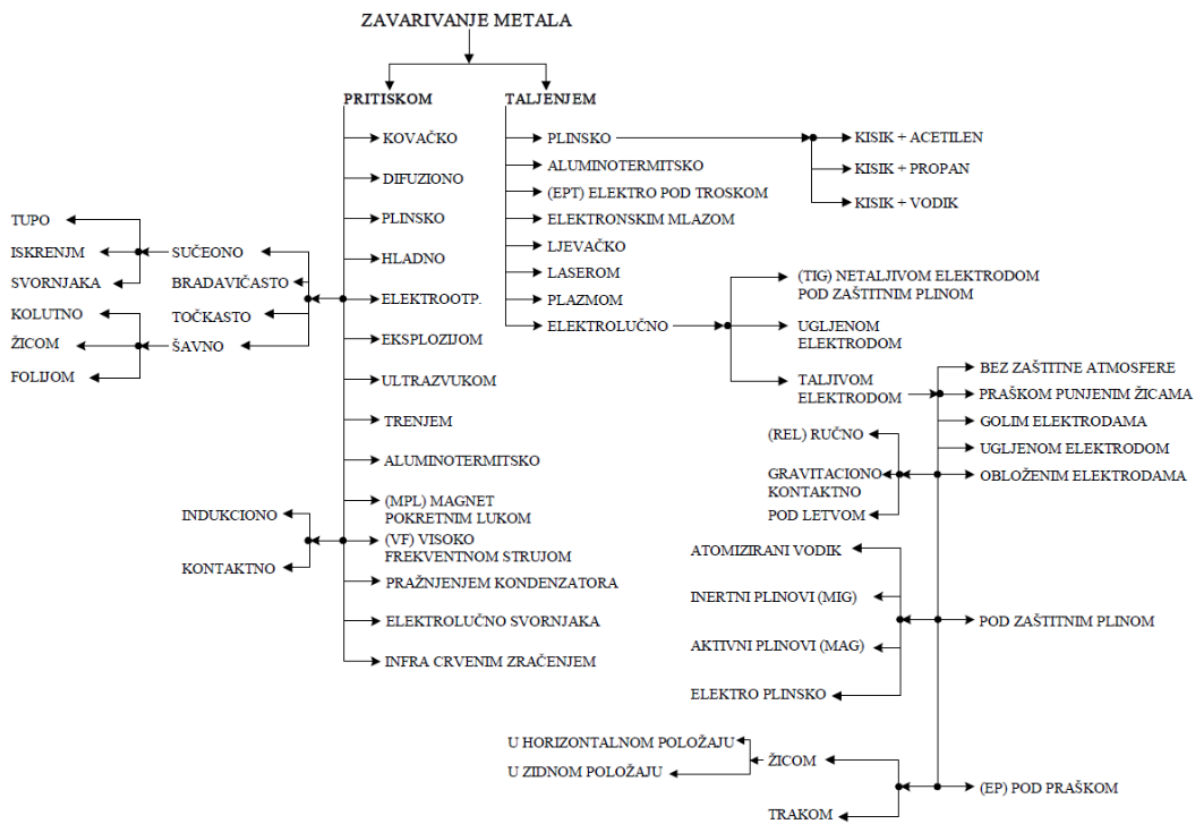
ZAVARIVANJE METALA

PRITISKOM

KOVAČKO

DIFUZIONO

PLINSKO

HLADNO

ELEKTROOTP.

EKSPLOZIJOM

ULTRAZVUKOM

TRENJEM

ALUMINOTERMITSKO

(MPL) MAGNET POKRETNIM LUKOM

(VF) VISOKO FREKVENTNOM STRUJOM

PRAŽNJENJEM KONDENZATORA

ELEKTROLUČNO SVORNJAKA

INFRA CRVENIM ZRAČENJEM

TUPO

ISKRENJM

SVORNJAKA

SUČEONO

BRADAVIČASTO

TOČKASTO

ŠAVNO

KOLUTNO

ŽICOM

FOLIJOM

INDUKCIONO

KONTAKTNO

TALJENJEM

PLINSKO

ALUMINOTERMITSKO

(EPT) ELEKTRO POD TROSKOM

ELEKTRONSKIM MLAZOM

LJEVAČKO

LASEROM

PLAZMOM

ELEKTROLUČNO

KISIK + ACETILEN

KISIK + PROPAN

KISIK + VODIK

(TIG) NETALJIVOM ELEKTRODOM POD ZAŠTITNIM PLINOM

UGLJENOM ELEKTRODOM

TALJIVOM ELEKTRODOM

BEZ ZAŠTITNE ATMOSFERE

PRAŠKOM PUNJENIM ŽICAMA

GOLIM ELEKTRODAMA

UGLJENOM ELEKTRODOM

OBLOŽENIM ELEKTRODAMA

(REL) RUČNO

GRAVITACIONO KONTAKTNO

POD LETVOM

ATOMIZIRANI VODIK

INERTNI PLINOVI (MIG)

AKTIVNI PLINOVI (MAG)

ELEKTRO PLINSKO

POD ZAŠTITNIM PLINOM

U HORIZONTALNOM POLOŽAJU

U ZIDNOM POLOŽAJU

ŽICOM

TRAKOM

(EP) POD PRAŠKOM